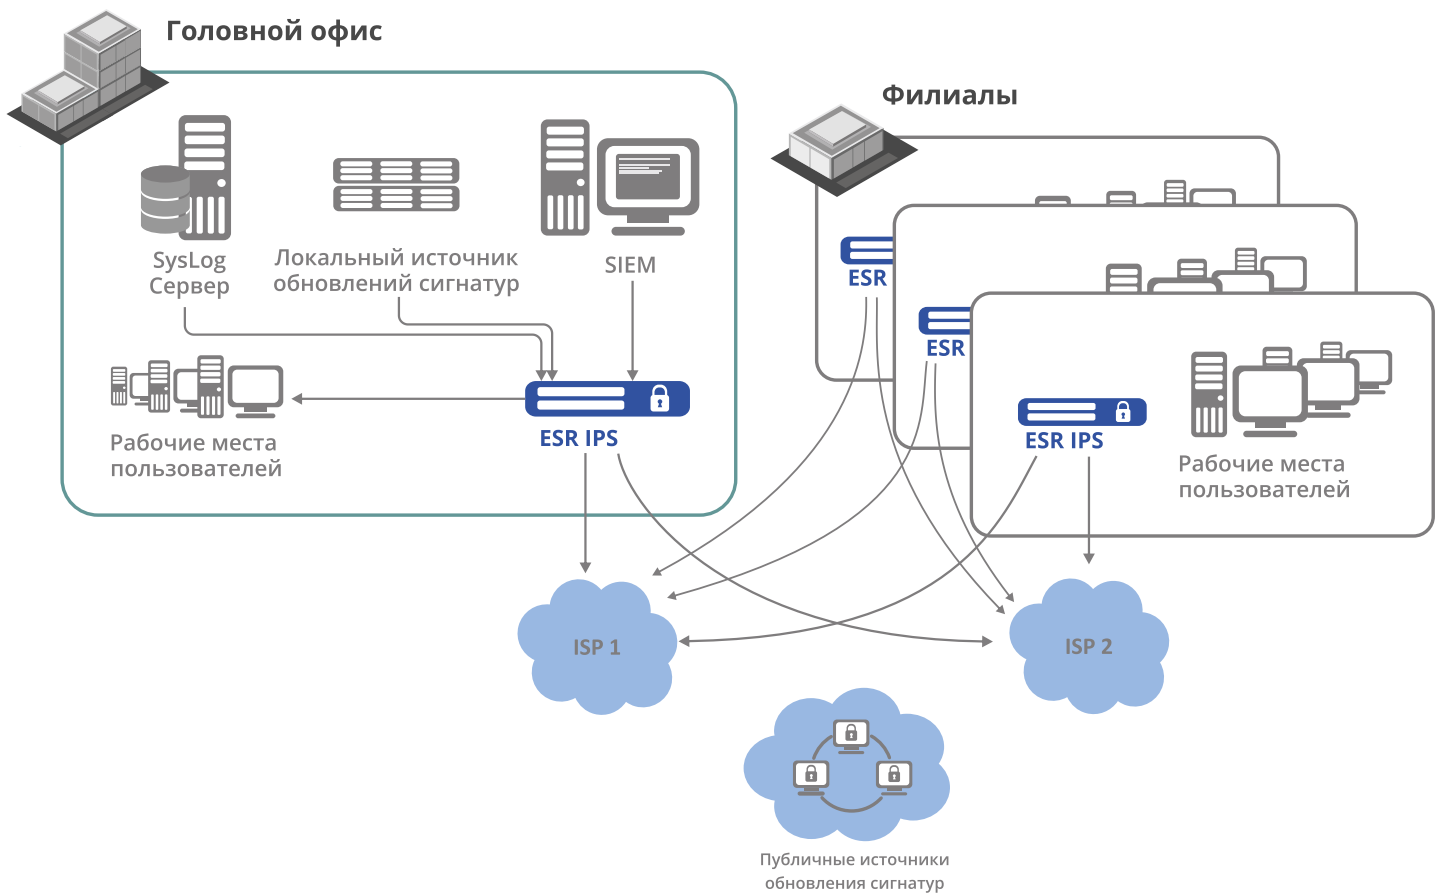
Головной офис

SysLog Сервер

Локальный источник обновлений сигнатур

SIEM

Рабочие места пользователей

ESR IPS

Филиалы

ESR

ESR

ESR IPS

Рабочие места пользователей

ISP 1

ISP 2

Публичные источники обновления сигнатур